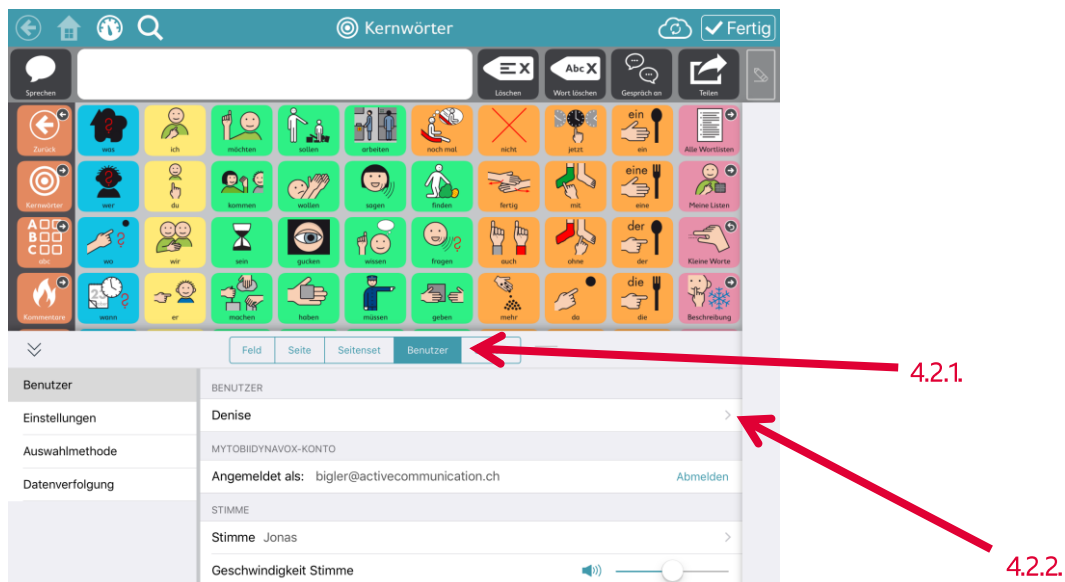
Kernwörter
Fertig
Sprechen
Löschen
Abc
Wort löschen
Gespräch an
Teilen
Zurück
Kernwörter
abc
Kommentare
was
ich
möchten
sollen
arbeiten
noch mal
nicht
jetzt
ein
ein
Alle Wortlisten
wer
du
kommen
wollen
sagen
finden
fertig
mit
eine
eine
Meine Listen
wo
wir
sein
gucken
wissen
fragen
auch
ohne
der
der
Kleine Worte
wann
er
machen
haben
müssen
geben
mehr
da
die
die
Beschreibung
Feld
Seite
Seitenset
Benutzer
Benutzer
Einstellungen
Auswahlmethode
Datenverfolgung
BENUTZER
Denise
MYTOBIIDYNAVOX-KONTO
Angemeldet als: bigler@activecommunication.ch
Abmelden
STIMME
Stimme Jonas
Geschwindigkeit Stimme
4.2.1.
4.2.2.